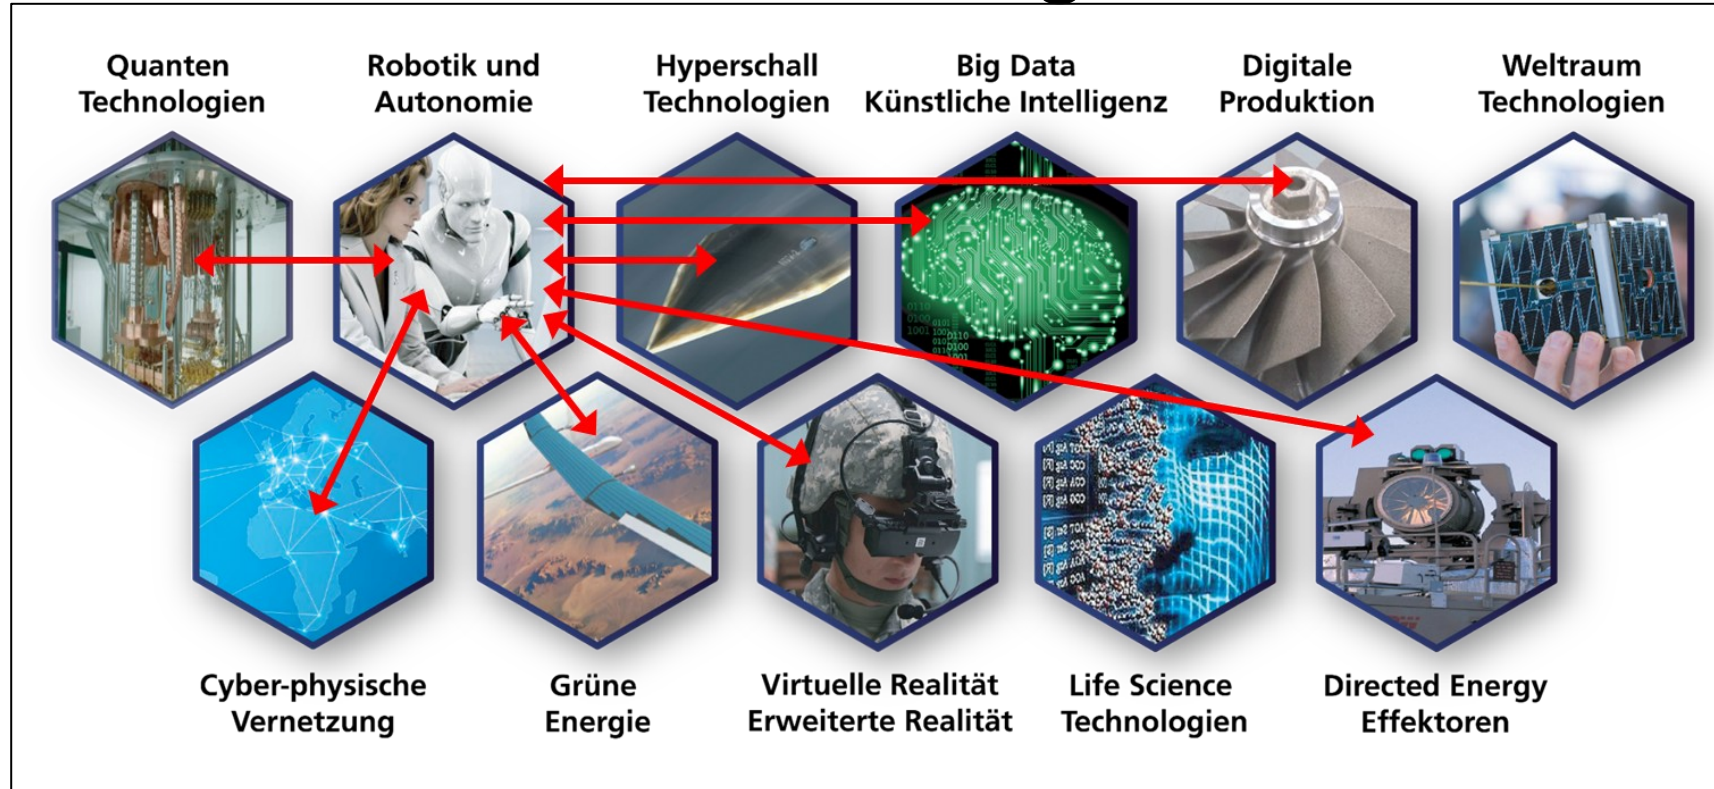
Quanten Technologien

Robotik und Autonomie

Hyperschall Technologien

Big Data Künstliche Intelligenz

Digitale Produktion

Weltraum Technologien

Cyber-physische Vernetzung

Grüne Energie

Virtuelle Realität Erweiterte Realität

Life Science Technologien

Directed Energy Effektoren